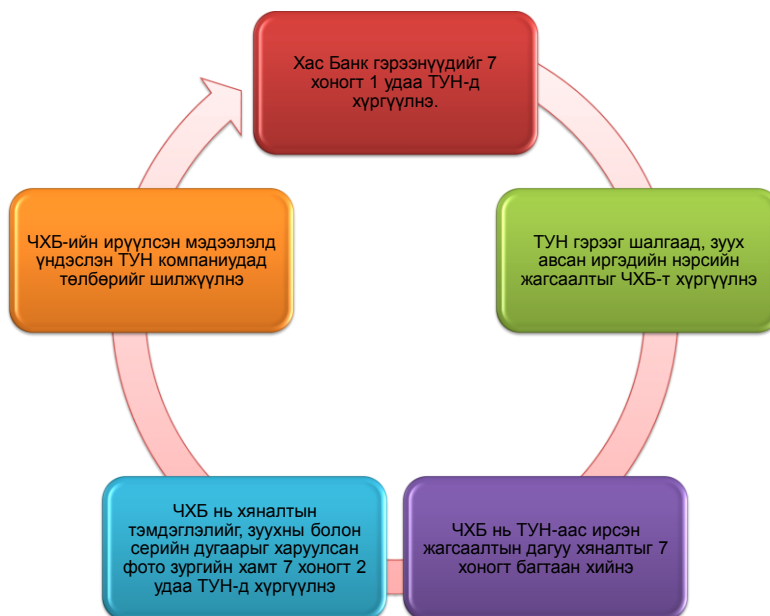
Хас Банк гэрээнүүдийг 7 хоногт 1 удаа ТУН-д хүргүүлнэ.

ТУН гэрээг шалгаад, зуух авсан иргэдийн нэрсийн жагсаалтыг ЧХБ-т хүргүүлнэ

ЧХБ нь ТУН-аас ирсэн жагсаалтын дагуу хяналтыг 7 хоногт багтаан хийнэ

ЧХБ нь хяналтын тэмдэглэлийг, зуухны болон серийн дугаарыг харуулсан фото зургийн хамт 7 хоногт 2 удаа ТУН-д хүргүүлнэ

ЧХБ-ийн ирүүлсэн мэдээлэлд үндэслэн ТУН компаниудад төлбөрийг шилжүүлнэ